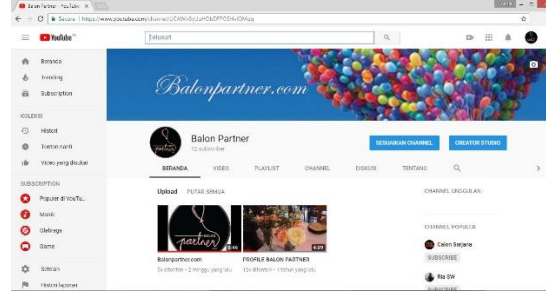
Balon Partner - YouTube ×

Secure | https://www.youtube.com/channel/UCAWn8yLlaHDbDPFG5HxlOMqg

YouTube

Telusuri

Beranda

Trending

Subscription

KOLEKSI

Histori

Tonton nanti

Video yang disukai

SUBSCRIPTION

Populer di YouTu...

Musik

Olahraga

Game

Setelan

Histori laporan

Balonpartner.com

Balon Partner

12 subscriber

SESUAIKAN CHANNEL

CREATOR STUDIO

BERANDA

VIDEO

PLAYLIST

CHANNEL

DISKUSI

TENTANG

Upload

PUTAR SEMUA

partner

0:46

Balonpartner.com

5x ditonton • 2 minggu yang lalu

6:27

PROFILE BALON PARTNER

12x ditonton • 1 tahun yang lalu

CHANNEL UNGGULAN

CHANNEL POPULER

Balon Sarjana

SUBSCRIBE

Ria SW

SUBSCRIBE